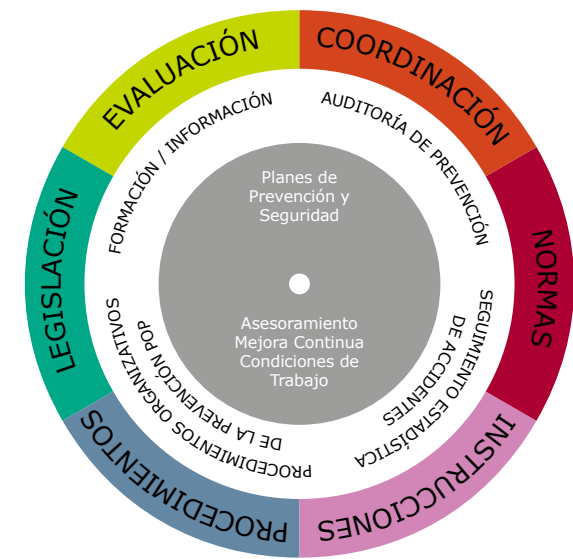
EVALUACIÓN

COORDINACIÓN

NORMAS

INSTRUCCIONES

PROCEDIMIENTOS

LEGISLACIÓN

FORMACIÓN / INFORMACIÓN

AUDITORÍA DE PREVENCIÓN

SEGUIMIENTO DE ACCIDENTES ESTADÍSTICA

PROCEDIMIENTOS ORGANIZATIVOS DE LA PREVENCIÓN PDP

Planes de Prevención y Seguridad

Asesoramiento Mejora Continua Condiciones de Trabajo